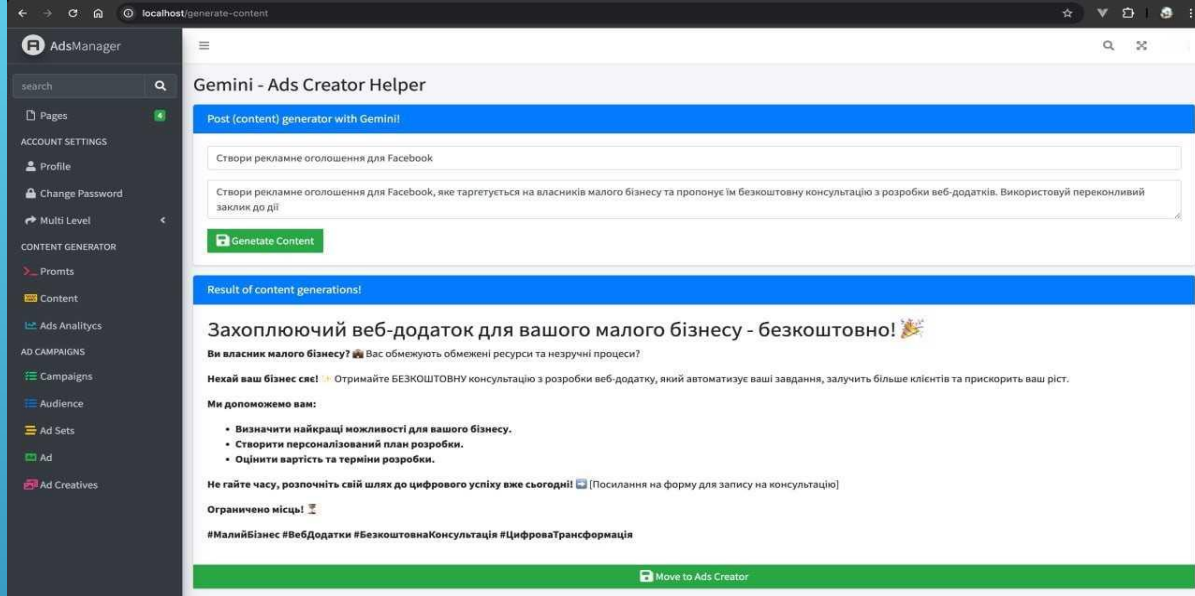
localhost/generate-content

AdsManager

search

Pages 4

ACCOUNT SETTINGS

Profile

Change Password

Multi Level

CONTENT GENERATOR

Promts

Content

Ads Analitycs

AD CAMPAIGNS

Campaigns

Audience

Ad Sets

Ad

Ad Creatives

Gemini - Ads Creator Helper

Post (content) generator with Gemini!

Створи рекламне оголошення для Facebook

Створи рекламне оголошення для Facebook, яке таргетується на власників малого бізнесу та пропонує їм безкоштовну консультацію з розробки веб-додатків. Використовуй переконливий заклик до дії

Genetate Content

Result of content generations!

Захоплюючий веб-додаток для вашого малого бізнесу - безкоштовно! 🎉

**Ви власник малого бізнесу?** 💼 Вас обмежують обмежені ресурси та незручні процеси?

**Нехай ваш бізнес сяє!** ✨ Отримайте БЕЗКОШТОВНУ консультацію з розробки веб-додатку, який автоматизує ваші завдання, залучить більше клієнтів та прискорить ваш ріст.

**Ми допоможемо вам:**

- **Визначити найкращі можливості для вашого бізнесу.**
- **Створити персоналізований план розробки.**
- **Оцінити вартість та терміни розробки.**

**Не гайте часу, розпочніть свій шлях до цифрового успіху вже сьогодні!** ➡️ [Посилання на форму для запису на консультацію]

**Ограничено місць!** ⏳

**#МалийБізнес #ВебДодатки #БезкоштовнаКонсультація #ЦифроваТрансформація**

Move to Ads Creator